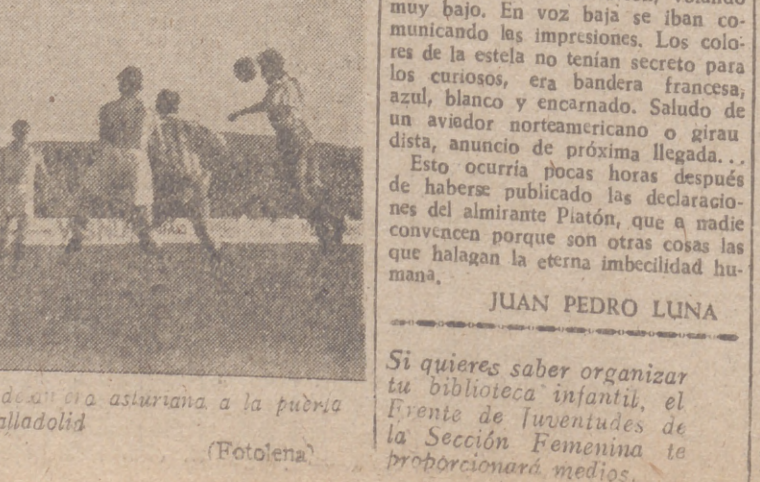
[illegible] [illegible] asturiana a la puerta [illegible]alladolid

(Fotolena)

muy bajo. En voz baja se iban comunicando las impresiones. Los colores de la estela no tenían secreto para los curiosos, era bandera francesa, azul, blanco y encarnado. Saludo de un aviador norteamericano o giraudista, anuncio de próxima llegada...

Esto ocurría pocas horas después de haberse publicado las declaraciones del almirante Piatón, que a nadie convencen porque son otras cosas las que halagan la eterna imbecilidad humana.

JUAN PEDRO LUNA

Si quieres saber organizar tu biblioteca infantil, el Frente de Juventudes de la Sección Femenina te proporcionará medios.